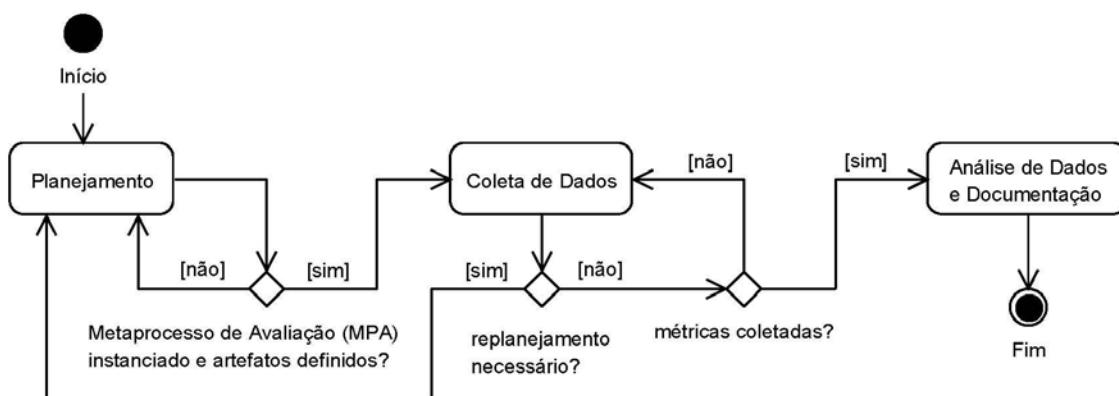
Início

Planejamento

[não]

[sim]

Metaprocesso de Avaliação (MPA) instanciado e artefatos definidos?

Coleta de Dados

[sim]

[não]

replanejamento necessário?

[não]

métricas coletadas?

[sim]

Análise de Dados e Documentação

Fim